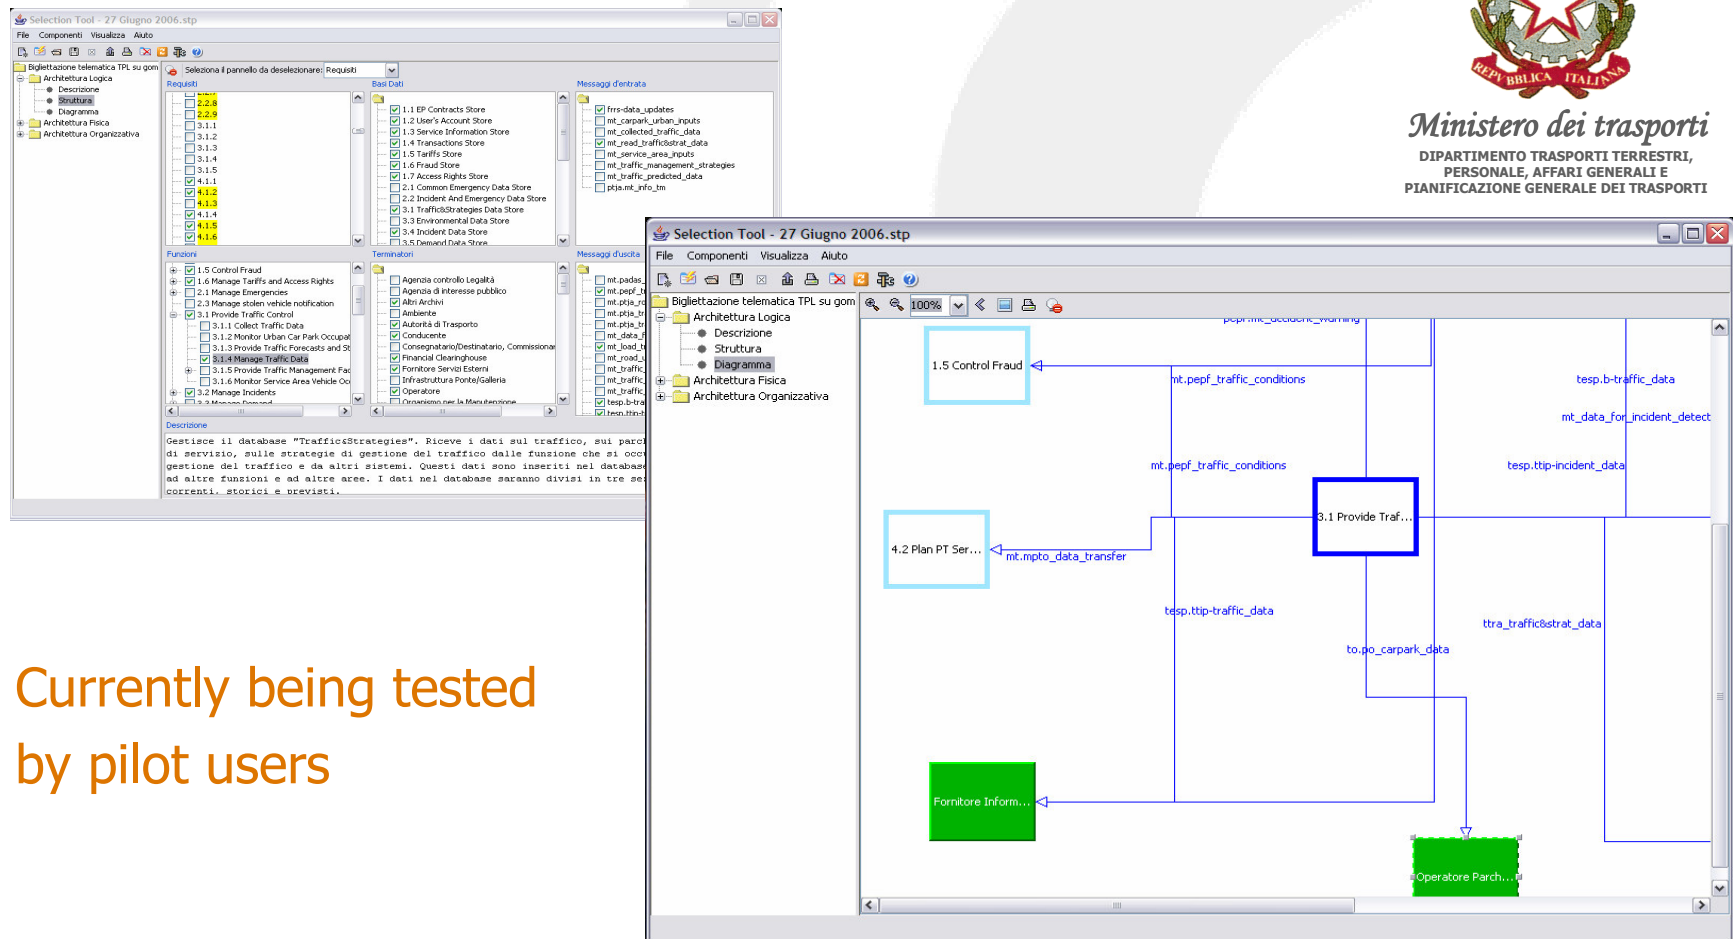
Selection Tool - 27 Giugno 2006.stp

File Componenti Visualizza Aiuto

Bigliettazione telematica TPL su gom
Architettura Logica
Descrizione
Struttura
Diagramma
Architettura Fisica
Architettura Organizzativa

Seleziona il pannello da deselezionare: Requisiti

Requisiti
2.2.8
2.2.9
3.1.1
3.1.2
3.1.3
3.1.4
3.1.5
3.1.6
4.1.1
4.1.2
4.1.3
4.1.4
4.1.5
4.1.6

Basi Dati
1.1 EP Contracts Store
1.2 User's Account Store
1.3 Service Information Store
1.4 Transactions Store
1.5 Tariffs Store
1.6 Fraud Store
1.7 Access Rights Store
2.1 Common Emergency Data Store
2.2 Incident And Emergency Data Store
3.1 Traffic&Strategies Data Store
3.3 Environmental Data Store
3.4 Incident Data Store
3.5 Demand Data Store

Messaggi d'entrata
frrs-data_updates
mt_carpark_urban_inputs
mt_collected_traffic_data
mt_read_traffic&strat_data
mt_service_area_inputs
mt_traffic_management_strategies
mt_traffic_predicted_data
ptja.mt_info_tm

Funzioni
1.5 Control Fraud
1.6 Manage Tariffs and Access Rights
2.1 Manage Emergencies
2.3 Manage stolen vehicle notification
3.1 Provide Traffic Control
3.1.1 Collect Traffic Data
3.1.2 Monitor Urban Car Park Occupat
3.1.3 Provide Traffic Forecasts and St
3.1.4 Manage Traffic Data
3.1.5 Provide Traffic Management Fac
3.1.6 Monitor Service Area Vehicle Oc
3.2 Manage Incidents
3.3 Manage Demand

Terminatori
Agenzia controllo Legalità
Agenzia di interesse pubblico
Altri Archivi
Ambiente
Autorità di Trasporto
Conducente
Consegnatario/Destinatario, Commissionar
Financial Clearinghouse
Fornitore Servizi Esterni
Infrastruttura Ponte/Galleria
Operatore
Organismo per la Manutenzione

Messaggi d'uscita
mt_padas
mt_pepf
mt_ptja_r
mt_ptja_tr
mt_ptja_tr
mt_data_f
mt_load_t
mt_road_
mt_traffic
mt_traffic
mt_traffic
tesp.b-tra
tesp.ttip-

Descrizione
Gestisce il database "Traffic&Strategies". Riceve i dati sul traffico, sui parc di servizio, sulle strategie di gestione del traffico e da altri sistemi. Questi dati sono inseriti nel database ad altre funzioni e ad altre aree. I dati nel database saranno divisi in tre se correnti, storici e previsti.

Ministero dei trasporti
DIPARTIMENTO TRASPORTI TERRESTRI, PERSONALE, AFFARI GENERALI E PIANIFICAZIONE GENERALE DEI TRASPORTI

REPVBBLICA ITALIANA

Selection Tool - 27 Giugno 2006.stp
File Componenti Visualizza Aiuto
Bigliettazione telematica TPL su gom
Architettura Logica
Descrizione
Struttura
Diagramma
Architettura Fisica
Architettura Organizzativa

100%

pepf.mt_accident_warning
1.5 Control Fraud
mt.pepf_traffic_conditions
tesp.b-traffic_data
mt_data_for_incident_detect
mt.pepf_traffic_conditions
tesp.ttip-incident_data
3.1 Provide Traf...
4.2 Plan PT Ser...
mt.mpto_data_transfer
tesp.ttip-traffic_data
ttra_traffic&strat_data
to.po_carpark_data
Fornitore Inform...
Operatore Parch...

Currently being tested by pilot users